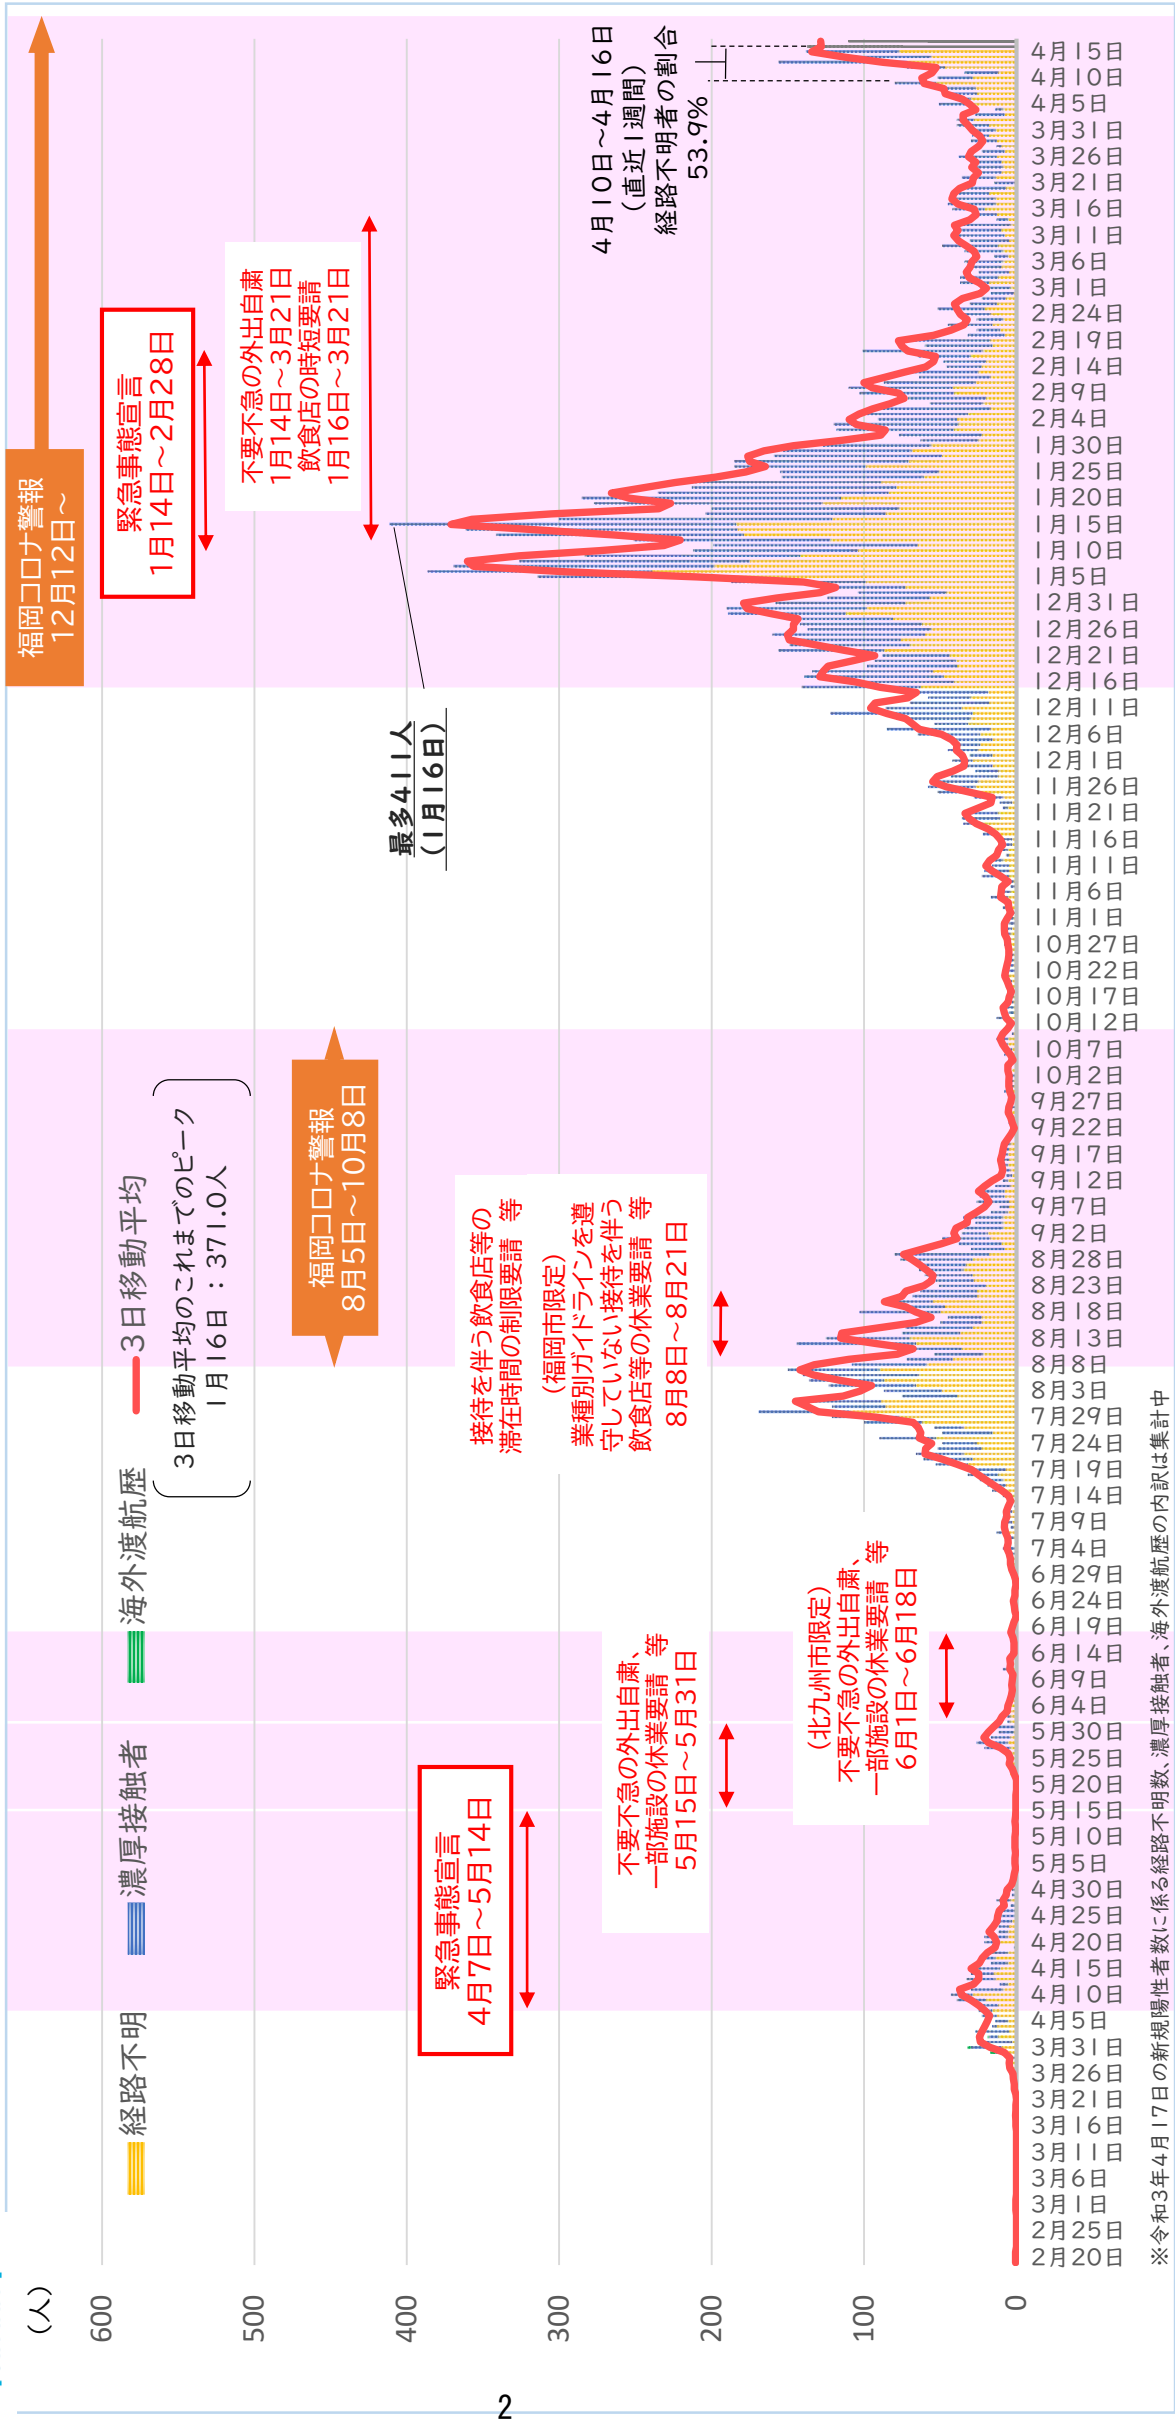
経路不明　濃厚接触者　海外渡航歴　3日移動平均

3日移動平均のこれまでのピーク
1月16日：371.0人

（人）
600
500
400
300
200
100
0

福岡コロナ警報
12月12日～

緊急事態宣言
1月14日～2月28日

不要不急の外出自粛
1月14日～3月21日
飲食店の時短要請
1月16日～3月21日

4月10日～4月16日
（直近1週間）
経路不明者の割合
53.9%

最多411人
（1月16日）

福岡コロナ警報
8月5日～10月8日

接待を伴う飲食店等の滞在時間の制限要請　等

（福岡市限定）
業種別ガイドラインを遵守していない接待を伴う飲食店等の休業要請　等
8月8日～8月21日

緊急事態宣言
4月7日～5月14日

不要不急の外出自粛、一部施設の休業要請　等
5月15日～5月31日

（北九州市限定）
不要不急の外出自粛、一部施設の休業要請　等
6月1日～6月18日

4月15日
4月10日
4月5日
3月31日
3月26日
3月21日
3月16日
3月11日
3月6日
3月1日
2月24日
2月19日
2月14日
2月9日
2月4日
1月30日
1月25日
1月20日
1月15日
1月10日
1月5日
12月31日
12月26日
12月21日
12月16日
12月11日
12月6日
12月1日
11月26日
11月21日
11月16日
11月11日
11月6日
11月1日
10月27日
10月22日
10月17日
10月12日
10月7日
10月2日
9月27日
9月22日
9月17日
9月12日
9月7日
9月2日
8月28日
8月23日
8月18日
8月13日
8月8日
8月3日
7月29日
7月24日
7月19日
7月14日
7月9日
7月4日
6月29日
6月24日
6月19日
6月14日
6月9日
6月4日
5月30日
5月25日
5月20日
5月15日
5月10日
5月5日
4月30日
4月25日
4月20日
4月15日
4月10日
4月5日
3月31日
3月26日
3月21日
3月16日
3月11日
3月6日
3月1日
2月25日
2月20日

※令和3年4月17日の新規陽性者数に係る経路不明数、濃厚接触者、海外渡航歴の内訳は集計中

2